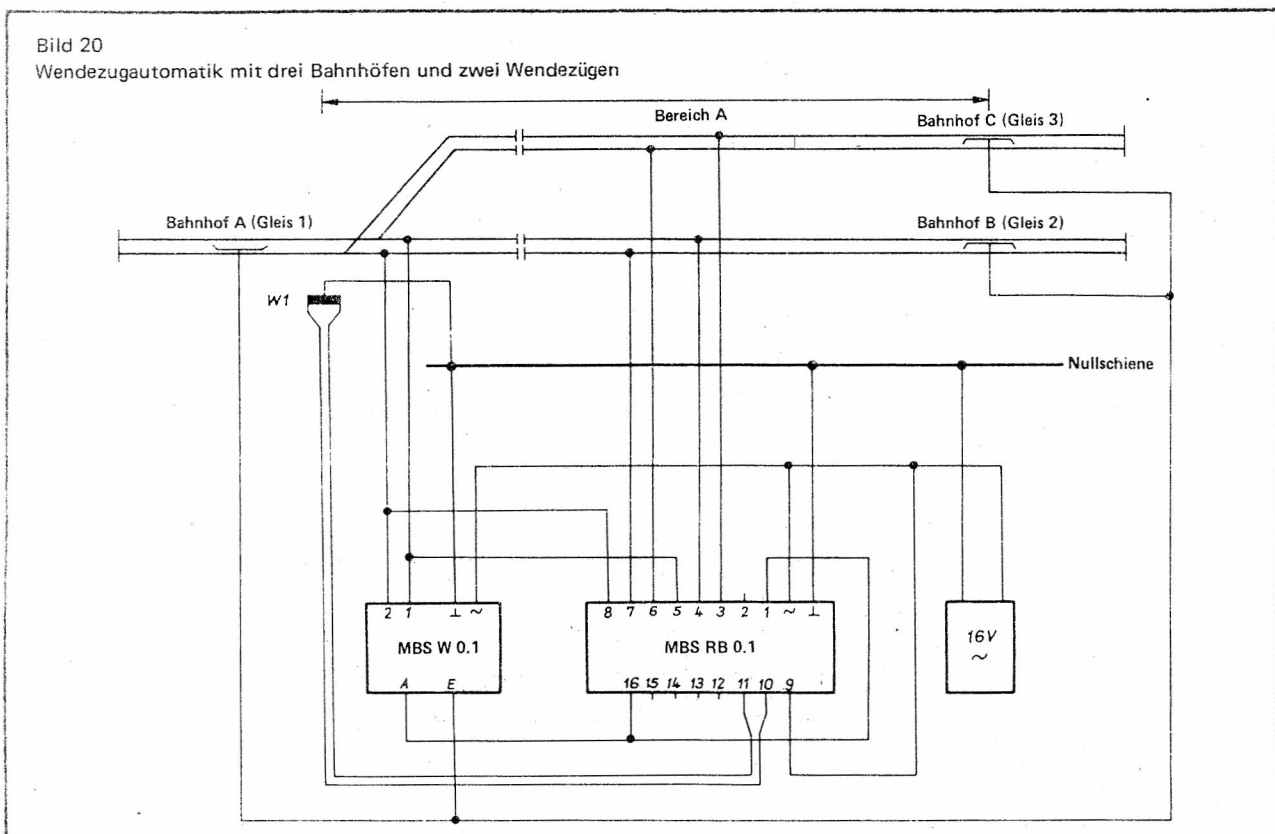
Bild 20
Wendezugautomatik mit drei Bahnhöfen und zwei Wendezügen

Bereich A

Bahnhof C (Gleis 3)

Bahnhof A (Gleis 1)

Bahnhof B (Gleis 2)

W1

Nullschiene

2 1 ⊥ ~

MBS W 0.1

A E

8 7 6 5 4 3 2 1 ~ ⊥

MBS RB 0.1

16 15 14 13 12 11 10 9

16V
~